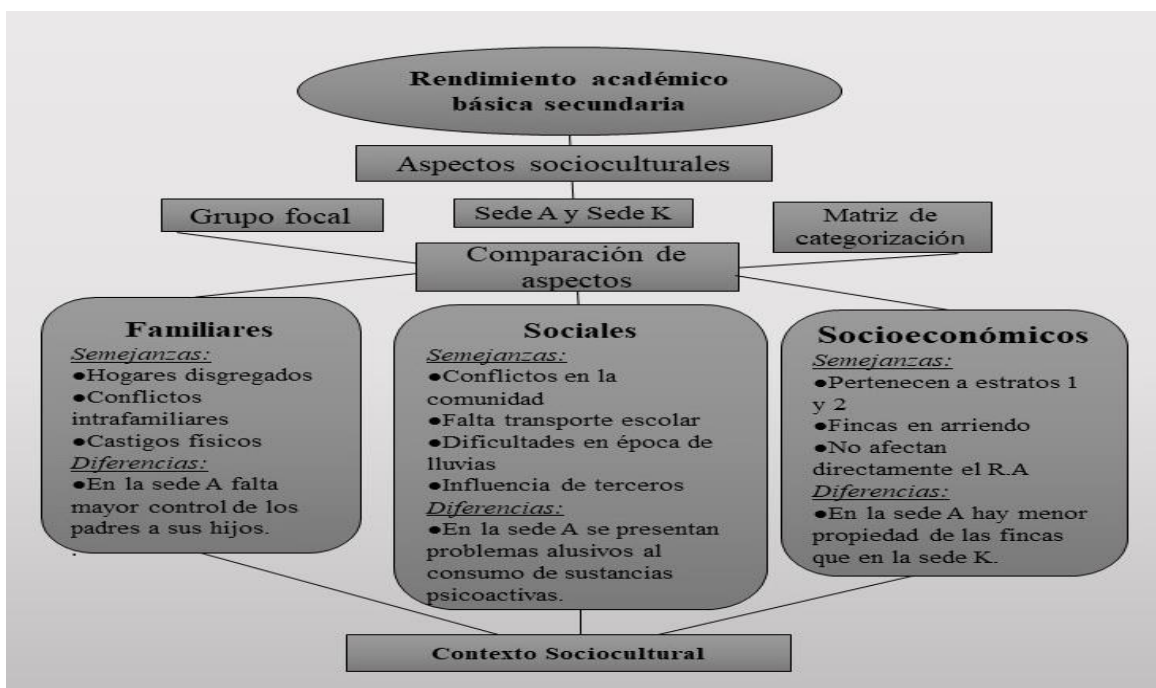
Rendimiento académico básica secundaria

Aspectos socioculturales

Grupo focal

Sede A y Sede K

Matriz de categorización

Comparación de aspectos

Familiares
Semejanzas:
●Hogares disgregados
●Conflictos intrafamiliares
●Castigos físicos
Diferencias:
●En la sede A falta mayor control de los padres a sus hijos.

Sociales
Semejanzas:
●Conflictos en la comunidad
●Falta transporte escolar
●Dificultades en época de lluvias
●Influencia de terceros
Diferencias:
●En la sede A se presentan problemas alusivos al consumo de sustancias psicoactivas.

Socioeconómicos
Semejanzas:
●Pertenecen a estratos 1 y 2
●Fincas en arriendo
●No afectan directamente el R.A
Diferencias:
●En la sede A hay menor propiedad de las fincas que en la sede K.

Contexto Sociocultural